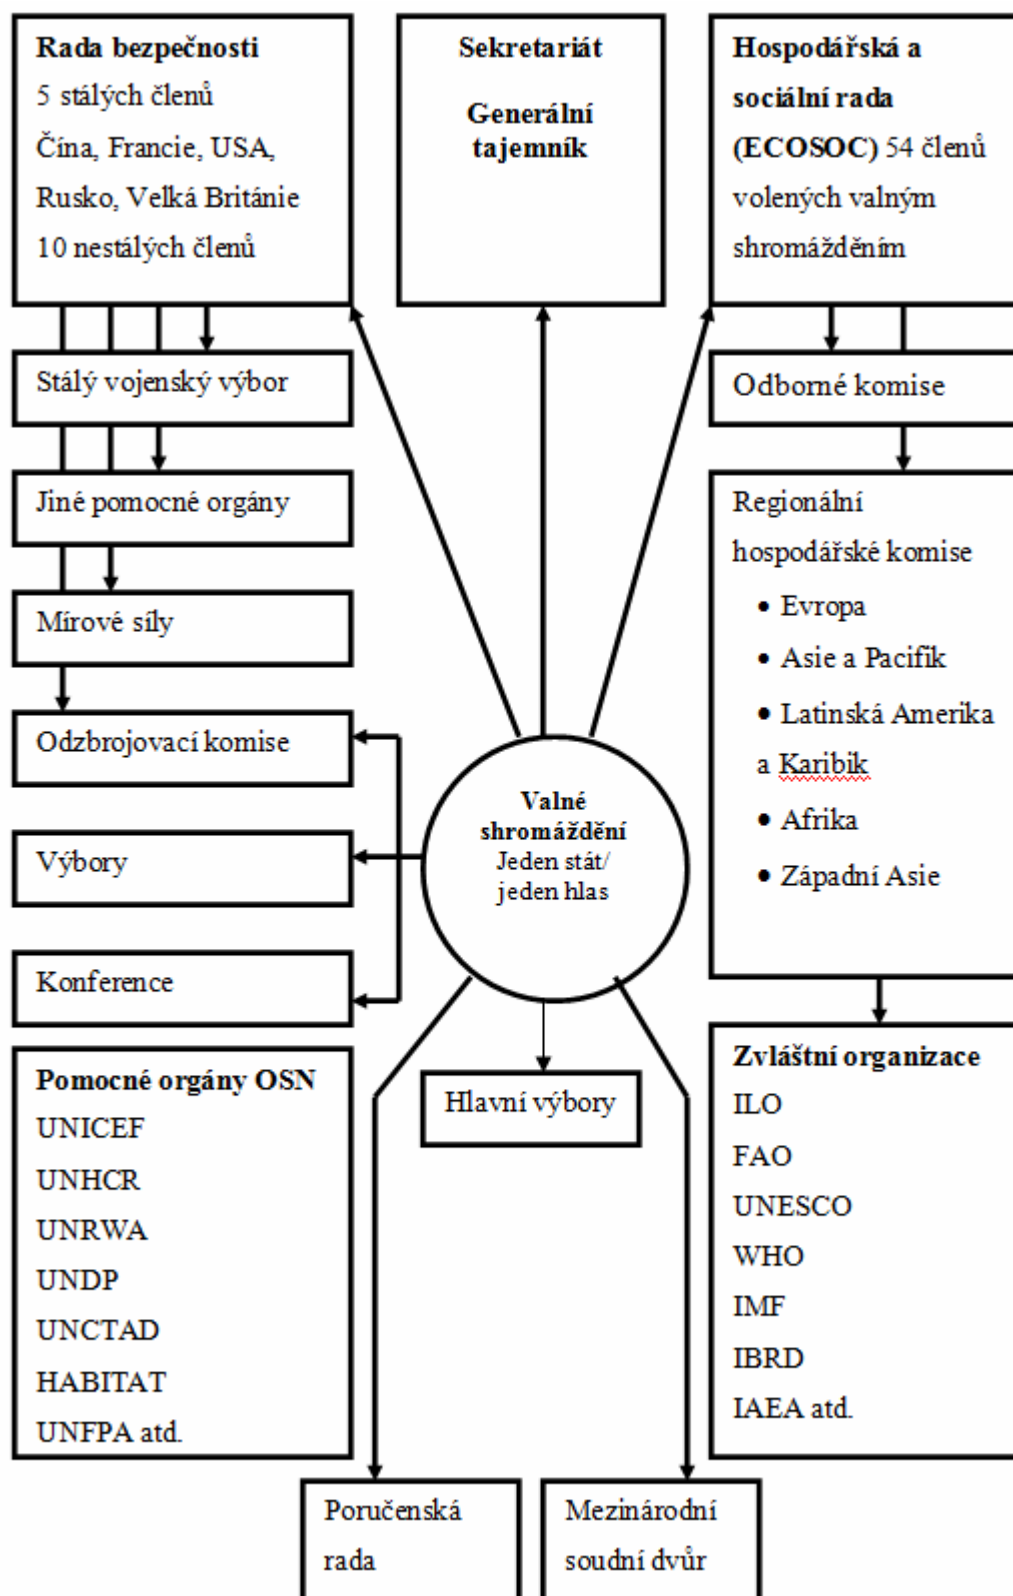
**Rada bezpečnosti**
5 stálých členů
Čína, Francie, USA, Rusko, Velká Británie
10 nestálých členů

**Sekretariát**

**Generální tajemník**

**Hospodářská a sociální rada (ECOSOC)** 54 členů volených valným shromážděním

Stálý vojenský výbor

Odborné komise

Jiné pomocné orgány

Regionální hospodářské komise
• Evropa
• Asie a Pacifik
• Latinská Amerika a Karibik
• Afrika
• Západní Asie

Mírové síly

Odzbrojovací komise

**Valné shromáždění**
Jeden stát/ jeden hlas

Výbory

Konference

**Pomocné orgány OSN**
UNICEF
UNHCR
UNRWA
UNDP
UNCTAD
HABITAT
UNFPA atd.

Hlavní výbory

**Zvláštní organizace**
ILO
FAO
UNESCO
WHO
IMF
IBRD
IAEA atd.

Poručenská rada

Mezinárodní soudní dvůr